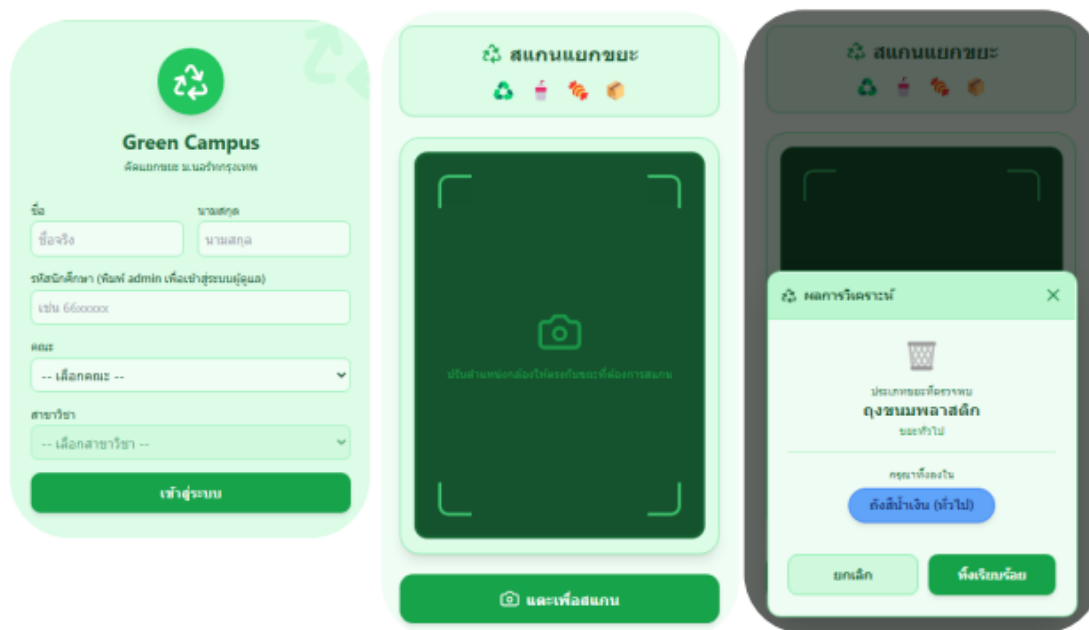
Green Campus

คัดแยกขยะ ม.นอร์ทกรุงเทพ

ชื่อ

ชื่อจริง

นามสกุล

นามสกุล

รหัสนักศึกษา (พิมพ์ admin เพื่อเข้าสู่ระบบผู้ดูแล)

เช่น 66xxxxxx

คณะ

-- เลือกคณะ --

สาขาวิชา

-- เลือกสาขาวิชา --

เข้าสู่ระบบ

♻ สแกนแยกขยะ

♻ 🥤 🍬 📦

ปรับตำแหน่งกล้องให้ตรงกับขยะที่ต้องการสแกน

แตะเพื่อสแกน

♻ สแกนแยกขยะ

♻ 🥤 🍬 📦

♻ ผลการวิเคราะห์

ประเภทขยะที่ตรวจพบ

ถุงขนมพลาสติก

ขยะทั่วไป

กรุณาทิ้งลงใน

ถังสีน้ำเงิน (ทั่วไป)

ยกเลิก

ทิ้งเรียบร้อย